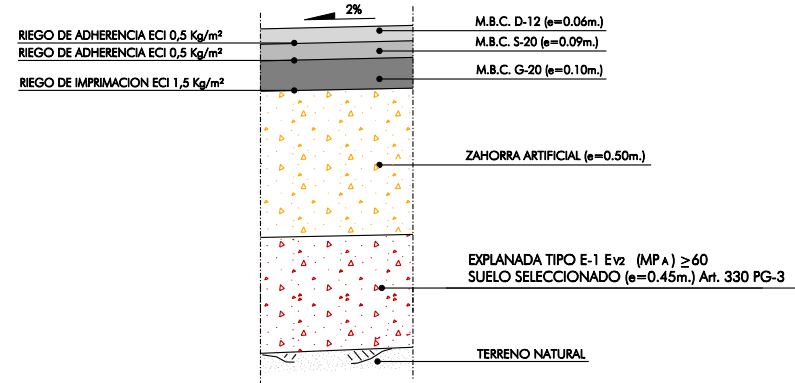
2%

RIEGO DE ADHERENCIA ECI 0,5 Kg/m²
RIEGO DE ADHERENCIA ECI 0,5 Kg/m²
RIEGO DE IMPRIMACION ECI 1,5 Kg/m²

M.B.C. D-12 (e=0.06m.)
M.B.C. S-20 (e=0.09m.)
M.B.C. G-20 (e=0.10m.)

ZAHORRA ARTIFICIAL (e=0.50m.)

EXPLANADA TIPO E-1 Ev2 (MPa) ≥60
SUELO SELECCIONADO (e=0.45m.) Art. 330 PG-3

TERRENO NATURAL